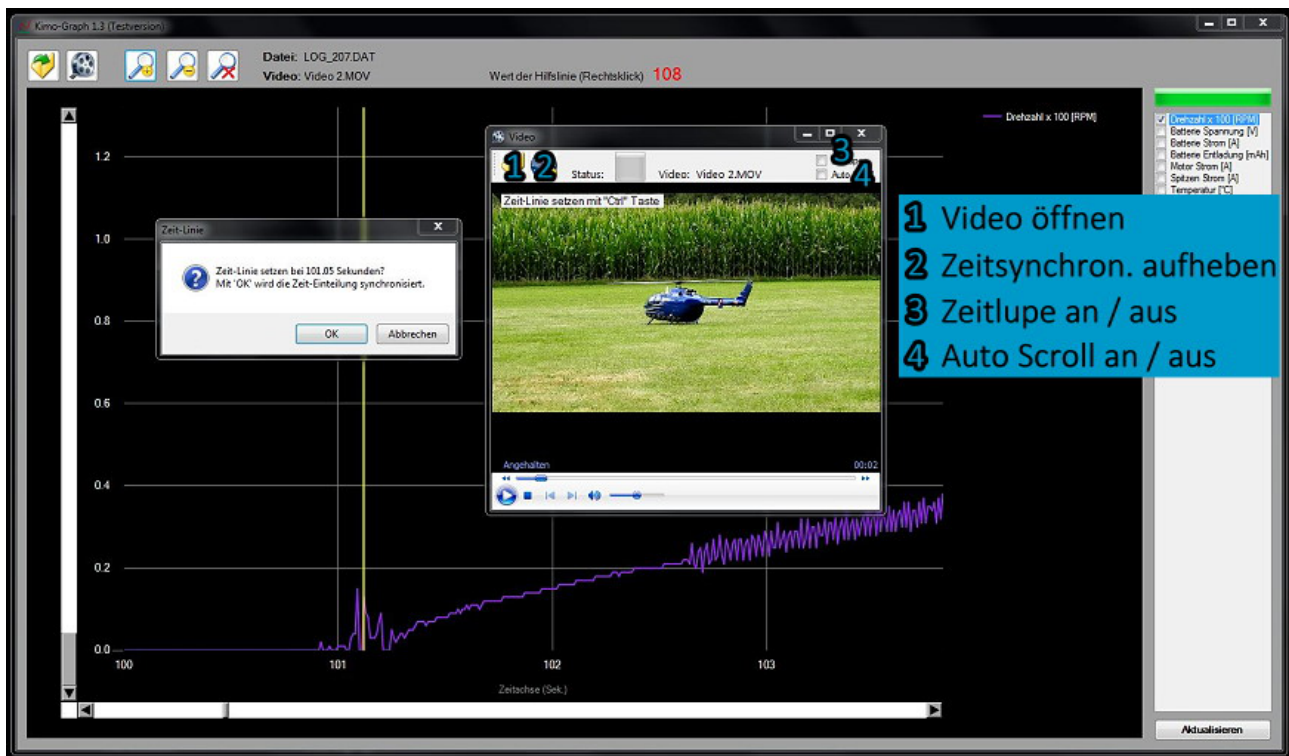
Kimo-Graph 1.3 (Testversion)

Datei: LOG_207.DAT
Video: Video 2.MOV

Wert der Hilfslinie (Rechtsklick) 108

1.2
1.0
0.8
0.6
0.4
0.2
0.0

100
101
102
103

Zeitachse (Sek.)

Drehzahl x 100 [RPM]

Drehzahl x 100 [RPM]
Batterie Spannung [V]
Batterie Strom [A]
Batterie Entladung [mAh]
Motor Strom [A]
Spitzen Strom [A]
Temperatur [°C]

Aktualisieren

Zeit-Linie

Zeit-Linie setzen bei 101.05 Sekunden?
Mit 'OK' wird die Zeit-Einteilung synchronisiert.

OK
Abbrechen

Video

1 2
Status:
Video: Video 2.MOV
3
Auto 4

Zeit-Linie setzen mit "Ctrl" Taste

Angehalten
00:02

1 Video öffnen
2 Zeitsynchron. aufheben
3 Zeitlupe an / aus
4 Auto Scroll an / aus